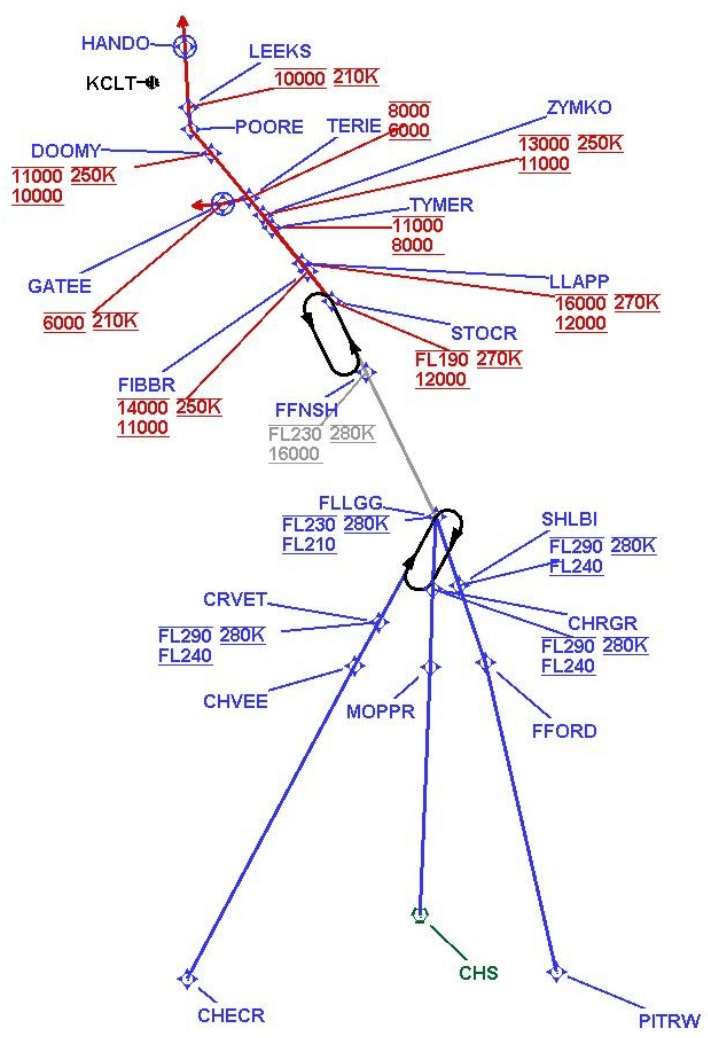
HANDO
LEEKS
KCLT
10000 210K
POORE
TERIE
8000
6000
ZYMKO
DOOMY
13000 250K
11000
11000 250K
10000
TYMER
11000
8000
GATEE
LLAPP
16000 270K
12000
6000 210K
STOCR
FL190 270K
12000
FIBBR
14000 250K
11000
FFNSH
FL230 280K
16000
FLLGG
FL230 280K
FL210
SHLBI
FL290 280K
FL240
CRVET
FL290 280K
FL240
CHRGR
FL290 280K
FL240
CHVEE
MOPPR
FFORD
CHS
CHECR
PITRW